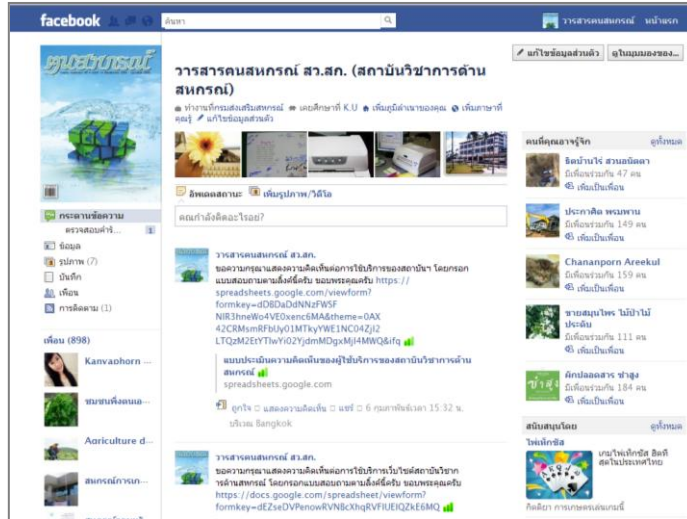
facebook ค้นหา วารสารคนสหกรณ์ หน้าแรก

แก้ไขข้อมูลส่วนตัว ดูในมุมมองของ...

วารสารคนสหกรณ์ สว.สก. (สถาบันวิชาการด้านสหกรณ์)

ทำงานที่กรมส่งเสริมสหกรณ์ เคยศึกษาที่ K.U เพิ่มภูมิลำเนาของคุณ เพิ่มภาษาที่คุณรู้ แก้ไขข้อมูลส่วนตัว

อัพเดตสถานะ เพิ่มรูปภาพ/วิดีโอ

คุณกำลังคิดอะไรอยู่?

กระดานข้อความ
ตรวจสอบคำร้...
ข้อมูล
รูปภาพ (7)
บันทึก
เพื่อน
การติดตาม (1)

เพื่อน (898)
Kanvaohorn ...
ชมรมพึ่งตนเอ...
Agriculture d...
สหกรณ์การเก...

วารสารคนสหกรณ์ สว.สก.
ขอความกรุณาแสดงความคิดเห็นต่อการใช้บริการของสถาบันฯ โดยกรอกแบบสอบถามตามลิ้งค์นี้ครับ ขอบพระคุณครับ https://spreadsheets.google.com/viewform?formkey=dDBDaDdNNzFWSFNlR3hneWo4VE0xenc6MA&theme=0AX42CRMsmRFbUy01MTkyYWE1NC04ZjI2LTQzM2EtYTIwYi02YjdmMDgxMjI4MWQ&ifq
แบบประเมินความคิดเห็นของผู้ใช้บริการของสถาบันวิชาการด้านสหกรณ์
spreadsheets.google.com
ถูกใจ · แสดงความคิดเห็น · แชร์ · 6 กุมภาพันธ์เวลา 15:32 น. บริเวณ Bangkok

วารสารคนสหกรณ์ สว.สก.
ขอความกรุณาแสดงความคิดเห็นต่อการใช้บริการเว็บไซต์สถาบันวิชาการด้านสหกรณ์ โดยกรอกแบบสอบถามตามลิ้งค์นี้ครับ ขอบพระคุณครับ https://docs.google.com/spreadsheet/viewform?formkey=dEZseDVPenowRVNBcXhqRVFIUEIQZkE6MQ

คนที่คุณอาจรู้จัก ดูทั้งหมด
จิตป่านาไร่ สวนสนิตตา
มีเพื่อนร่วมกัน 47 คน
เพิ่มเป็นเพื่อน
ประภาศิต พรมพาน
มีเพื่อนร่วมกัน 149 คน
เพิ่มเป็นเพื่อน
Chananporn Areekul
มีเพื่อนร่วมกัน 159 คน
เพิ่มเป็นเพื่อน
ขายสมุนไพร ไม้ป่าไม้ประดับ
มีเพื่อนร่วมกัน 111 คน
เพิ่มเป็นเพื่อน
ผักปลอดสาร ชาสูง
มีเพื่อนร่วมกัน 184 คน
เพิ่มเป็นเพื่อน

สนับสนุนโดย ดูทั้งหมด
ไพ่เท็กซัส
เกมไพ่เท็กซัส ฮิตที่สุดในประเทศไทย
กิตติยา การเกษตรเล่นเกมนี้